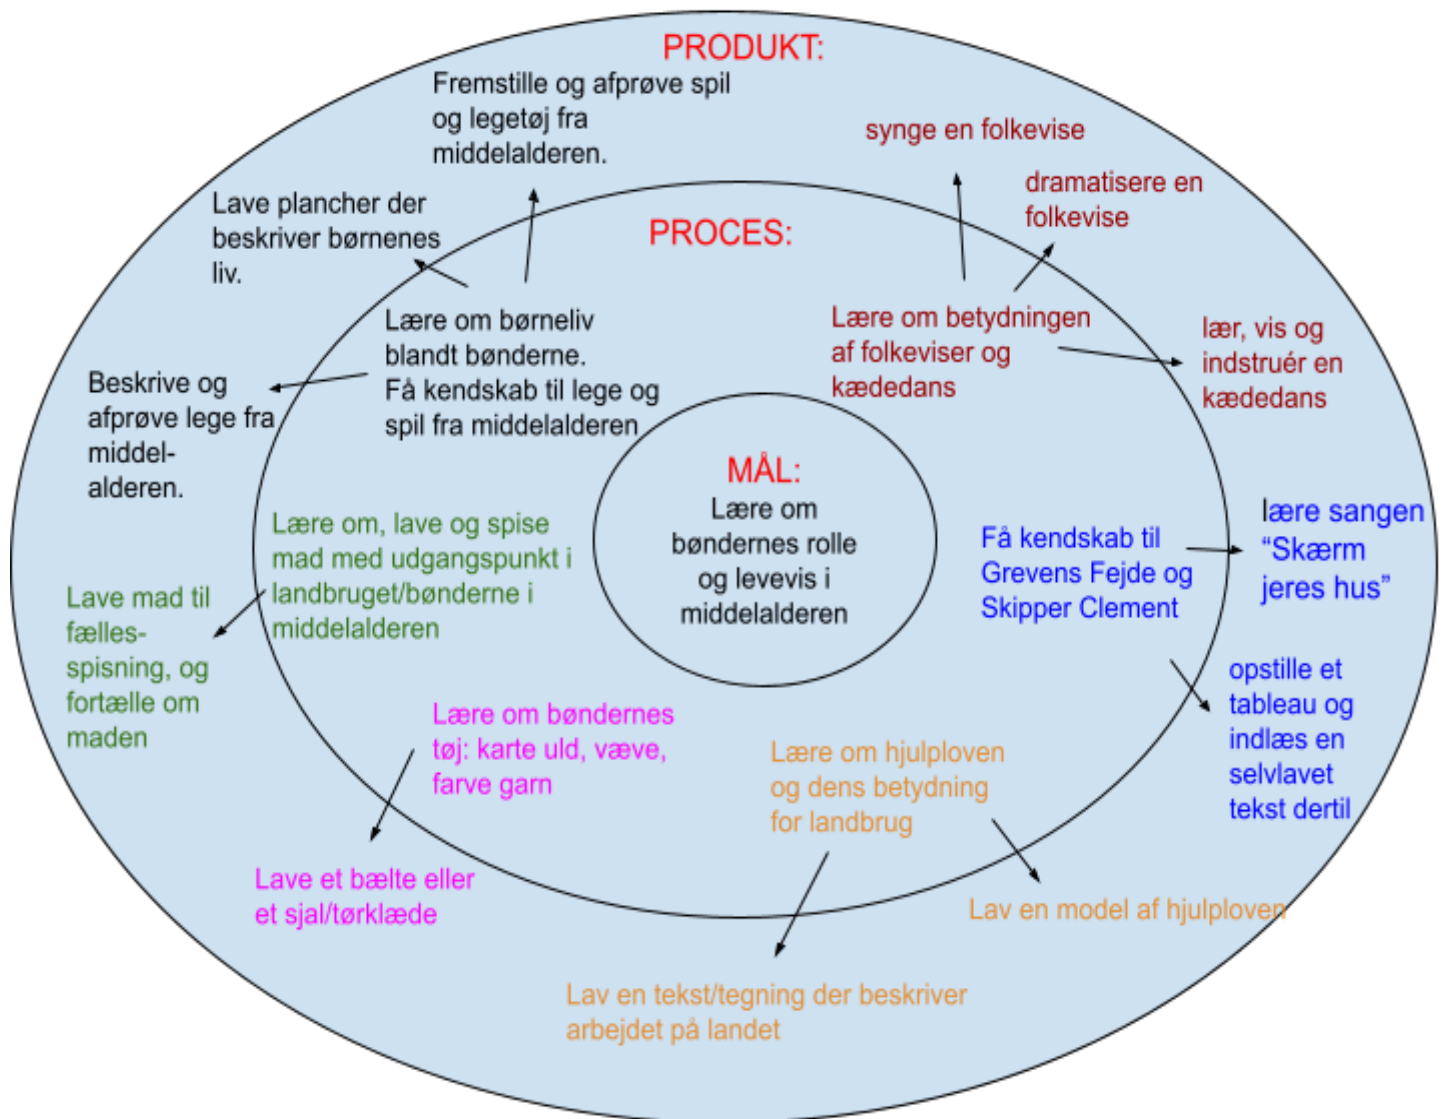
PRODUKT:

Fremstille og afprøve spil og legetøj fra middelalderen.

synge en folkevise

dramatisere en folkevise

Lave plancher der beskriver børnenes liv.

PROCES:

Lære om børneliv blandt bønderne.
Få kendskab til lege og spil fra middelalderen

Lære om betydningen af folkeviser og kædedans

lær, vis og indstruér en kædedans

Beskrive og afprøve lege fra middel-alderen.

MÅL:
Lære om bøndernes rolle og levevis i middelalderen

Lære om, lave og spise mad med udgangspunkt i landbruget/bønderne i middelalderen

Lave mad til fælles-spisning, og fortælle om maden

Få kendskab til Grevens Fejde og Skipper Clement

lære sangen "Skærm jeres hus"

opstille et tableau og indlæs en selvlavet tekst dertil

Lære om bøndernes tøj: karte uld, væve, farve garn

Lære om hjulploven og dens betydning for landbrug

Lave et bælte eller et sjal/tørklæde

Lav en model af hjulploven

Lav en tekst/tegning der beskriver arbejdet på landet